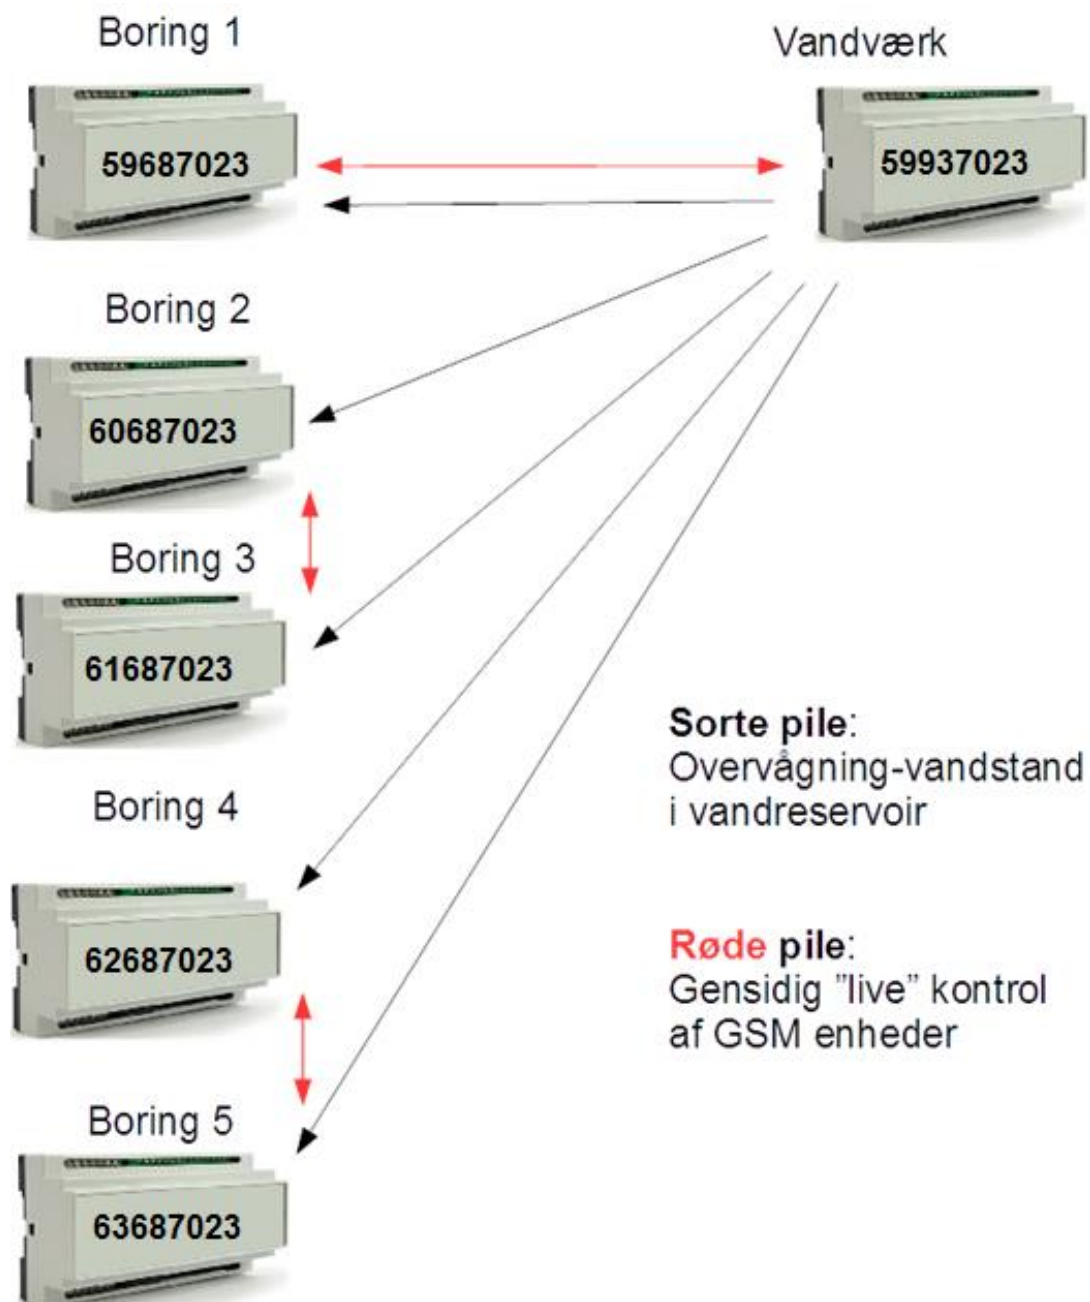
Boring 1

59687023

Vandværk

59937023

Boring 2

60687023

Boring 3

61687023

Boring 4

62687023

Boring 5

63687023

**Sorte pile**:
Overvågning-vandstand i vandreservoir

**Røde pile**:
Gensidig "live" kontrol af GSM enheder